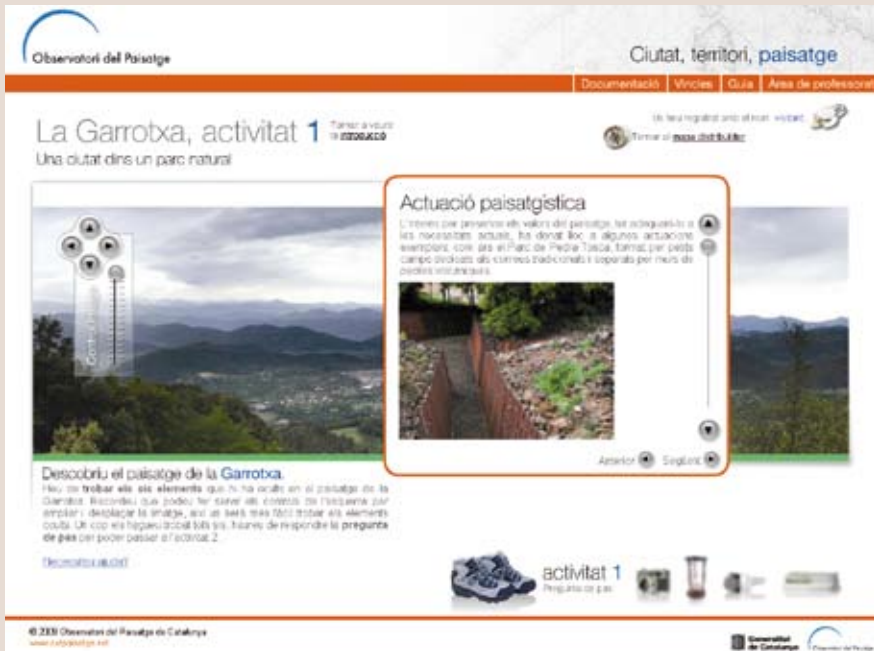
Observatori del Paisatge

Ciutat, territori, paisatge

Documentació | Vincles | Guia | Àrea de professorat

Us heu registrat amb el nom: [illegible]

Tornar al mapa distribuïdor

La Garrotxa, activitat 1

Tornar a veure la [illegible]

Una ciutat dins un parc natural

Actuació paisatgística

L'interès per preservar els valors del paisatge, tot adequant-lo a les necessitats actuals, ha donat lloc a algunes actuacions exemplars, com ara el Parc de Pedra Tosca, format per petits camps dedicats als conreus tradicionals i separats per murs de pedres volcàniques.

Anterior Següent

Descobriu el paisatge de la Garrotxa.

Heu de trobar els sis elements que hi ha ocults en el paisatge de la Garrotxa. Recordeu que podeu fer servir els controls de l'esquerra per ampliar i desplaçar la imatge, així us serà més fàcil trobar els elements ocults. Un cop els hagueu trobat tots sis, haureu de respondre la pregunta de pas per poder passar a l'activitat 2.

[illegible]

activitat 1

Pregunta de pas

© 2009 Observatori del Paisatge de Catalunya

www.catpaisatge.net

Generalitat de Catalunya

Observatori del Paisatge